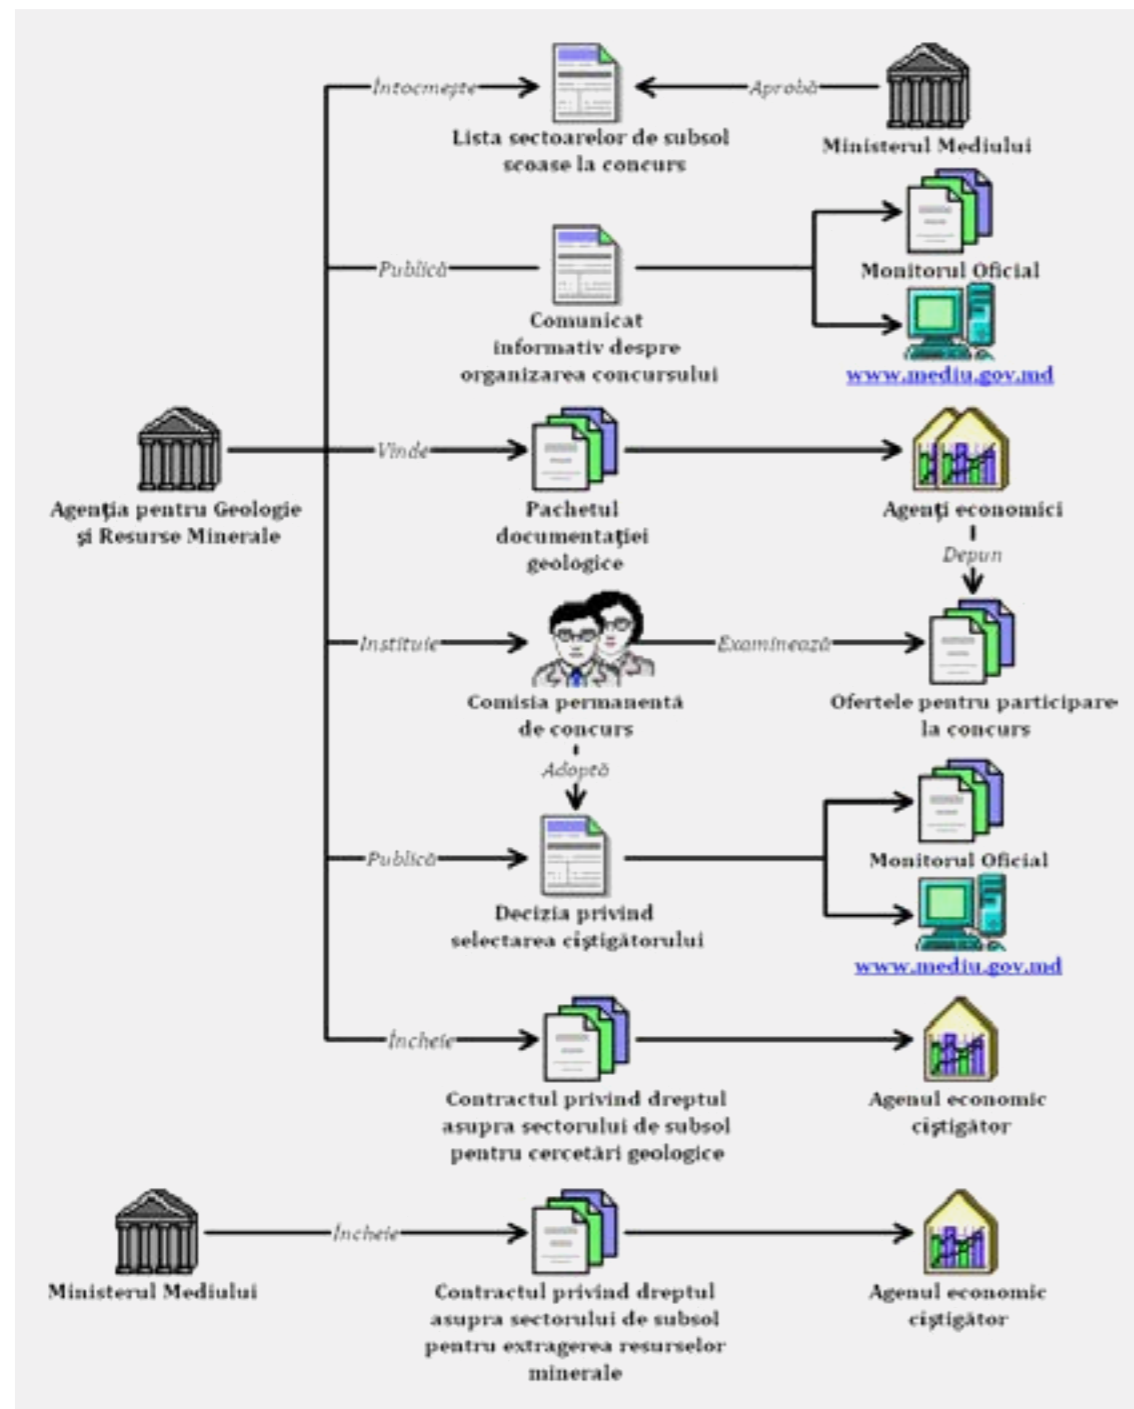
Agenţia pentru Geologie şi Resurse Minerale

Întocmeşte

Lista sectoarelor de subsol scoase la concurs

Aprobă

Ministerul Mediului

Publică

Comunicat informativ despre organizarea concursului

Monitorul Oficial

www.mediu.gov.md

Vinde

Pachetul documentaţiei geologice

Agenţi economici

Depun

Instituie

Comisia permanentă de concurs

Examinează

Ofertele pentru participare la concurs

Adoptă

Publică

Decizia privind selectarea ciştigătorului

Monitorul Oficial

www.mediu.gov.md

Încheie

Contractul privind dreptul asupra sectorului de subsol pentru cercetări geologice

Agenul economic ciştigător

Ministerul Mediului

Încheie

Contractul privind dreptul asupra sectorului de subsol pentru extragerea resurselor minerale

Agenul economic ciştigător